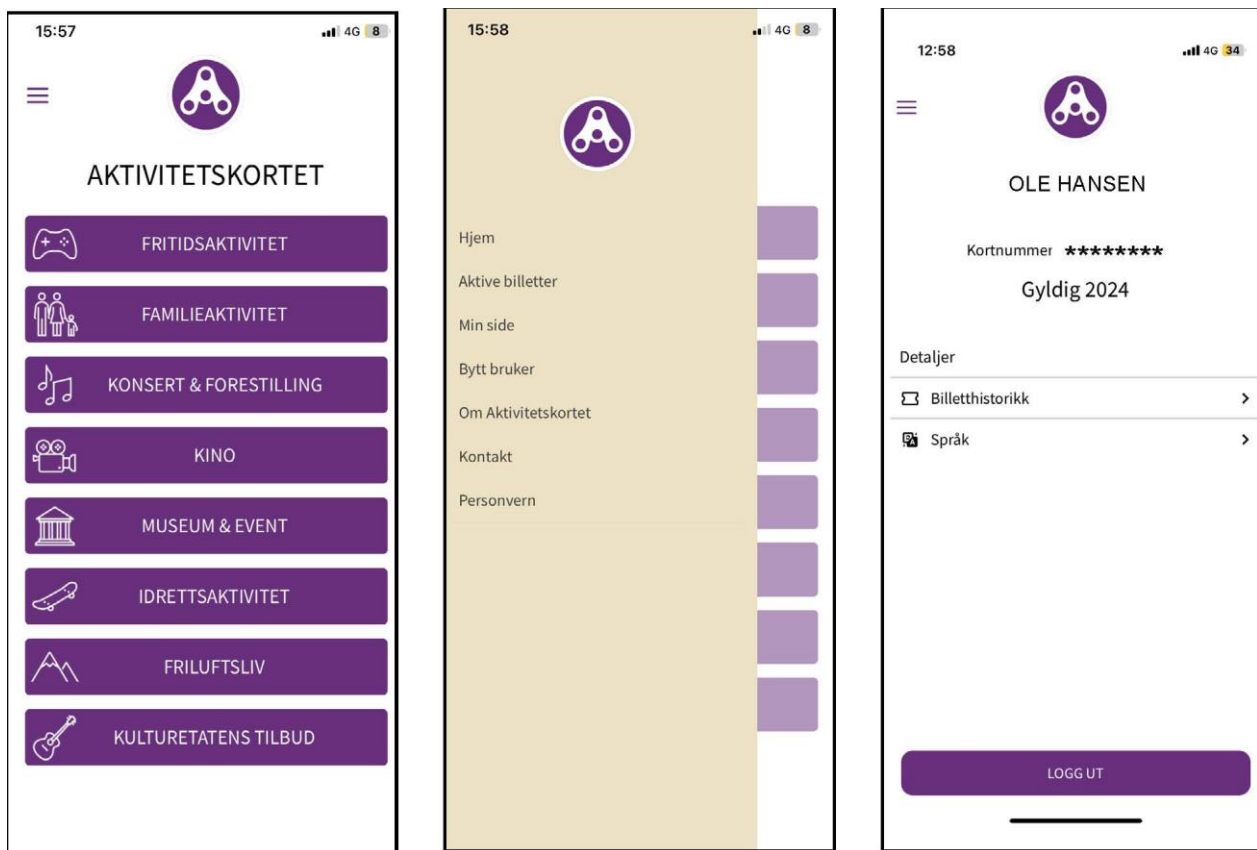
15:57
4G 8

AKTIVITETSKORTET

FRITIDSAKTIVITET

FAMILIEAKTIVITET

KONSERT & FORESTILLING

KINO

MUSEUM & EVENT

IDRETTSAKTIVITET

FRILUFTSLIV

KULTURETATENS TILBUD

15:58
4G 8

Hjem
Aktive billetter
Min side
Bytt bruker
Om Aktivitetskortet
Kontakt
Personvern

12:58
4G 34

OLE HANSEN

Kortnummer ********

Gyldig 2024

Detaljer

Billetthistorikk >

Språk >

LOGG UT